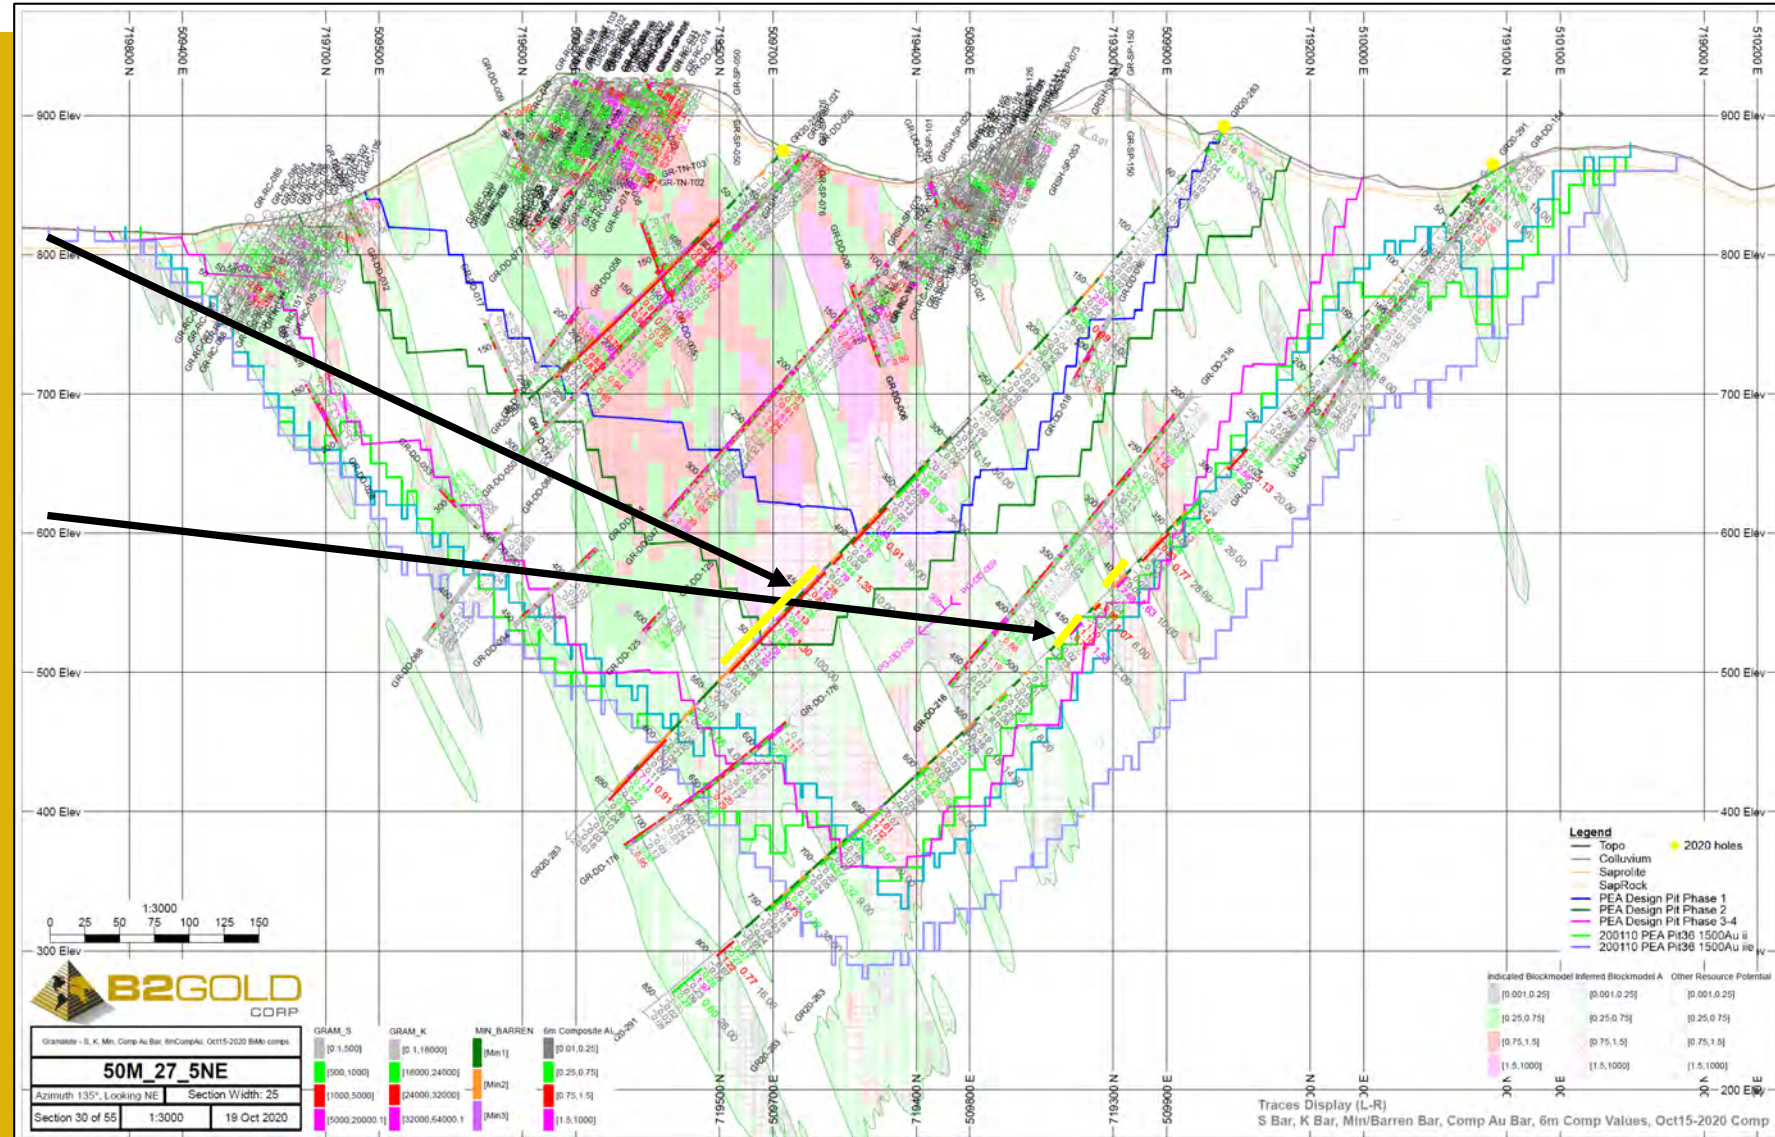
719800 N
509400 E
719700 N
509500 E
719600 N
719500 N
509700 E
719400 N
509800 E
719300 N
509900 E
719200 N
510000 E
719100 N
510100 E
719000 N
510200 E

900 Elev
800 Elev
700 Elev
600 Elev
500 Elev
400 Elev
300 Elev
200 Elev

1:3000
0 25 50 75 100 125 150

B2GOLD CORP

Gramalote - S, K, Min, Comp Au Bar, 6mCompAu, Oct15-2020 BiMo comps

50M_27_5NE

| Azimuth 135°, Looking NE | Section Width: 25 |
|---|---|
| Section 30 of 55 | 1:3000 | 19 Oct 2020 |

GRAM_S
[0.1,500]
[500,1000]
[1000,5000]
[5000,20000.1]

GRAM_K
[0.1,18000]
[18000,24000]
[24000,32000]
[32000,64000.1]

MIN_BARREN
[Min1]
[Min2]
[Min3]

6m Composite AU
[0.01,0.25]
[0.25,0.75]
[0.75,1.5]
[1.5,1000]

Legend
Topo
Colluvium
Saprolite
SapRock
PEA Design Pit Phase 1
PEA Design Pit Phase 2
PEA Design Pit Phase 3-4
200110 PEA Pit36 1500Au ii
200110 PEA Pit36 1500Au iie
2020 holes

| Indicated Blockmodel | Inferred Blockmodel A | Other Resource Potential |
|---|---|---|
| [0.001,0.25] | [0.001,0.25] | [0.001,0.25] |
| [0.25,0.75] | [0.25,0.75] | [0.25,0.75] |
| [0.75,1.5] | [0.75,1.5] | [0.75,1.5] |
| [1.5,1000] | [1.5,1000] | [1.5,1000] |

Traces Display (L-R)
S Bar, K Bar, Min/Barren Bar, Comp Au Bar, 6m Comp Values, Oct15-2020 Comp